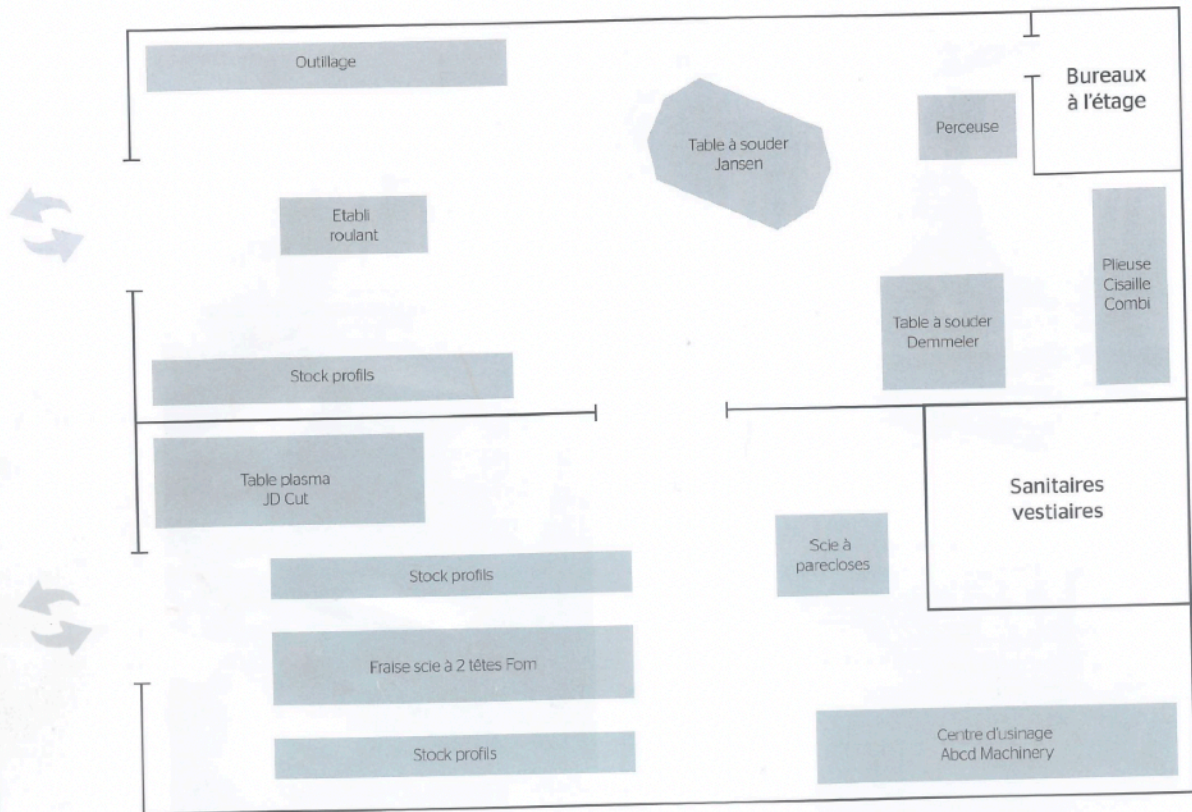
Outillage

Table à souder Jansen

Perceuse

Bureaux à l'étage

Etabli roulant

Plieuse Cisaille Combi

Table à souder Demmeler

Stock profils

Table plasma JD Cut

Sanitaires vestiaires

Scie à parecloses

Stock profils

Fraise scie à 2 têtes Fom

Centre d'usinage Abcd Machinery

Stock profils